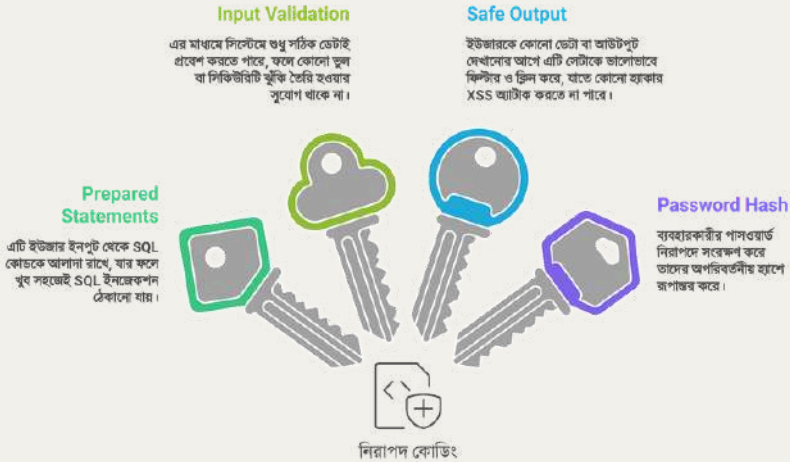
Input Validation

এর মাধ্যমে সিস্টেমে শুধু সঠিক ডেটাই প্রবেশ করতে পারে, ফলে কোনো ভুল বা সিকিউরিটি ঝুঁকি তৈরি হওয়ার সুযোগ থাকে না।

Safe Output

ইউজারকে কোনো ডেটা বা আউটপুট দেখানোর আগে এটি ডেটাকে ভালোভাবে ফিল্টার ও ক্লিন করে, যাতে কোনো হ্যাকার XSS অ্যাটাক করতে না পারে।

Prepared Statements

এটি ইউজার ইনপুট থেকে SQL কোডকে আলাদা রাখে, যার ফলে খুব সহজেই SQL ইনজেকশন ঠেকানো যায়।

Password Hash

ব্যবহারকারীর পাসওয়ার্ড নিরাপদে সংরক্ষণ করে তাদের অপরিবর্তনীয় হ্যাশে রূপান্তর করে।

নিরাপদ কোডিং